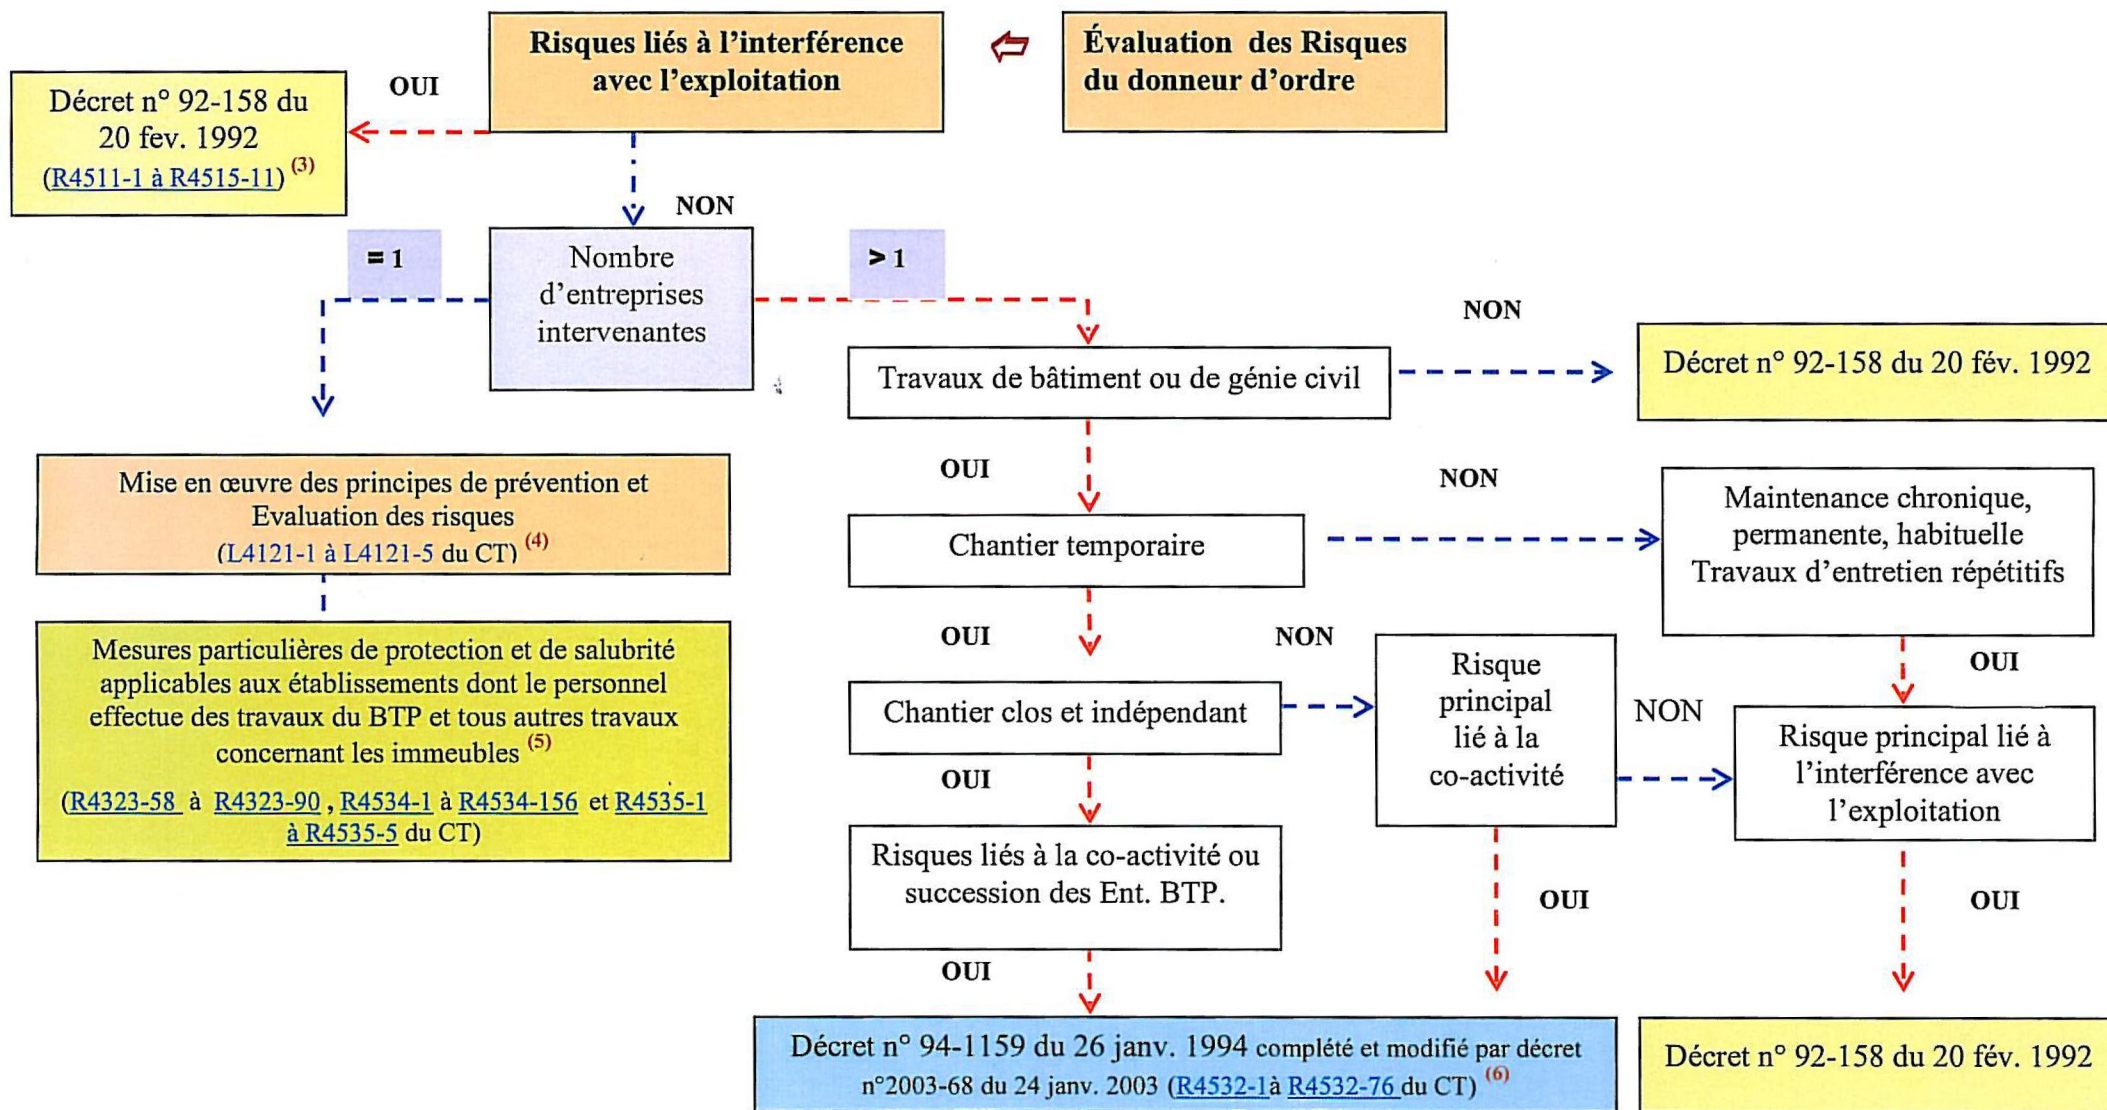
Risques liés à l'interférence avec l'exploitation

Évaluation des Risques du donneur d'ordre

OUI

Décret n° 92-158 du 20 fev. 1992 (R4511-1 à R4515-11) $^{(3)}$

NON

= 1

Nombre d'entreprises intervenantes

> 1

NON

Travaux de bâtiment ou de génie civil

Décret n° 92-158 du 20 fév. 1992

Mise en œuvre des principes de prévention et Evaluation des risques (L4121-1 à L4121-5 du CT) $^{(4)}$

OUI

NON

Chantier temporaire

Maintenance chronique, permanente, habituelle Travaux d'entretien répétitifs

Mesures particulières de protection et de salubrité applicables aux établissements dont le personnel effectue des travaux du BTP et tous autres travaux concernant les immeubles $^{(5)}$

(R4323-58 à R4323-90 , R4534-1 à R4534-156 et R4535-1 à R4535-5 du CT)

OUI

NON

Chantier clos et indépendant

Risque principal lié à la co-activité

OUI

NON

Risque principal lié à l'interférence avec l'exploitation

OUI

Risques liés à la co-activité ou succession des Ent. BTP.

OUI

OUI

OUI

Décret n° 94-1159 du 26 janv. 1994 complété et modifié par décret n°2003-68 du 24 janv. 2003 (R4532-1à R4532-76 du CT) $^{(6)}$

Décret n° 92-158 du 20 fév. 1992